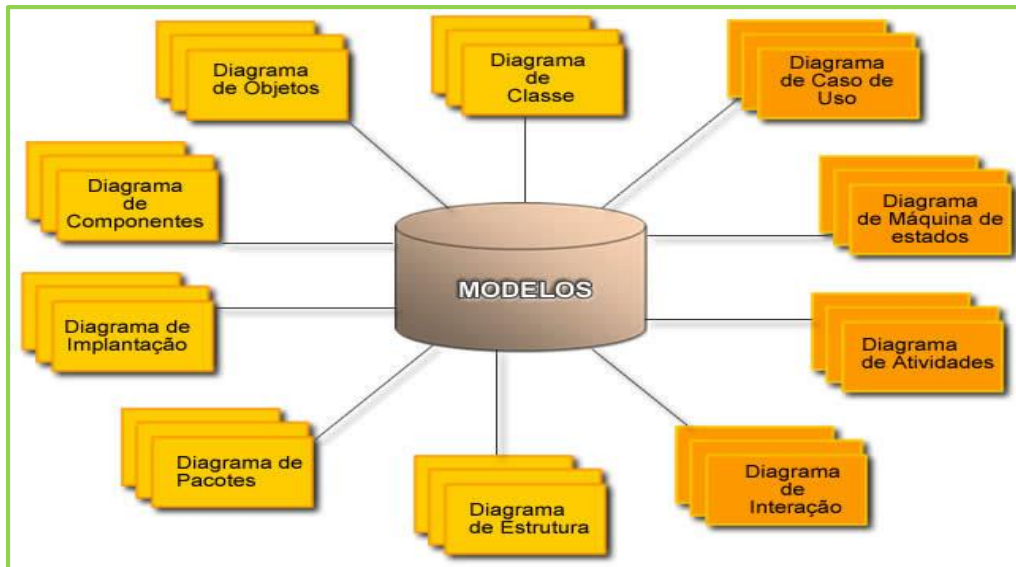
Diagrama de Objetos

Diagrama de Classe

Diagrama de Caso de Uso

Diagrama de Componentes

Diagrama de Máquina de estados

MODELOS

Diagrama de Implantação

Diagrama de Atividades

Diagrama de Pacotes

Diagrama de Estrutura

Diagrama de Interação